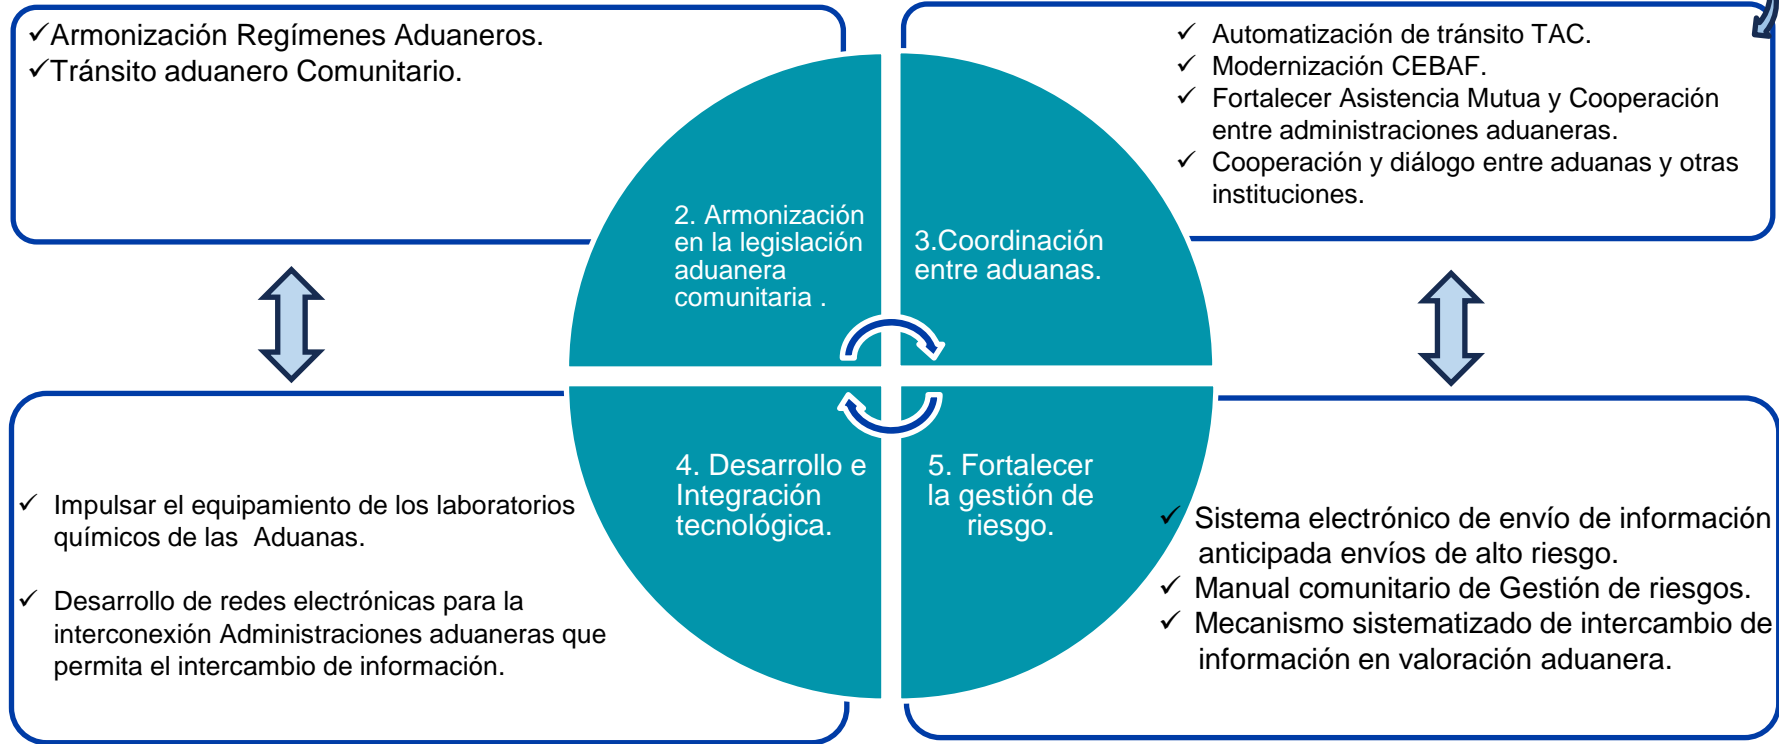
✓Armonización Regímenes Aduaneros.
✓Tránsito aduanero Comunitario.

✓ Automatización de tránsito TAC.
✓ Modernización CEBAF.
✓ Fortalecer Asistencia Mutua y Cooperación entre administraciones aduaneras.
✓ Cooperación y diálogo entre aduanas y otras instituciones.

2. Armonización en la legislación aduanera comunitaria .

3.Coordinación entre aduanas.

4. Desarrollo e Integración tecnológica.

5. Fortalecer la gestión de riesgo.

✓ Impulsar el equipamiento de los laboratorios químicos de las Aduanas.

✓ Desarrollo de redes electrónicas para la interconexión Administraciones aduaneras que permita el intercambio de información.

✓ Sistema electrónico de envío de información anticipada envíos de alto riesgo.
✓ Manual comunitario de Gestión de riesgos.
✓ Mecanismo sistematizado de intercambio de información en valoración aduanera.